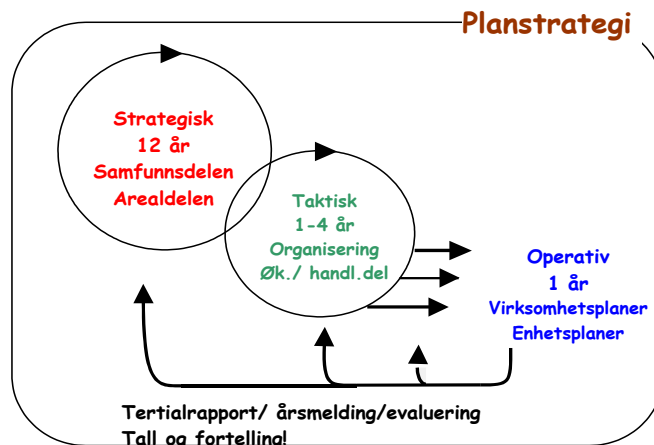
Planstrategi

Strategisk
12 år
Samfunnsdelen
Arealdelen

Taktisk
1-4 år
Organisering
Øk./ handl.del

Operativ
1 år
Virksomhetsplaner
Enhetsplaner

Tertialrapport/ årsmelding/evaluering
Tall og fortelling!